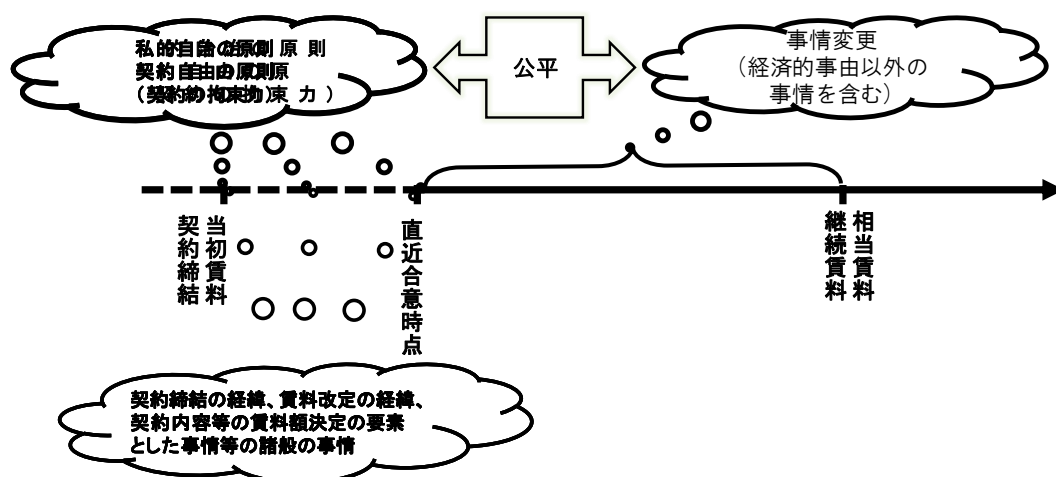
私的自治の原則
契約自由の原則
（契約の拘束力）

公平

事情変更
（経済的事由以外の事情を含む）

契約締結

当初賃料

直近合意時点

継続賃料

相当賃料

契約締結の経緯、賃料改定の経緯、契約内容等の賃料額決定の要素とした事情等の諸般の事情